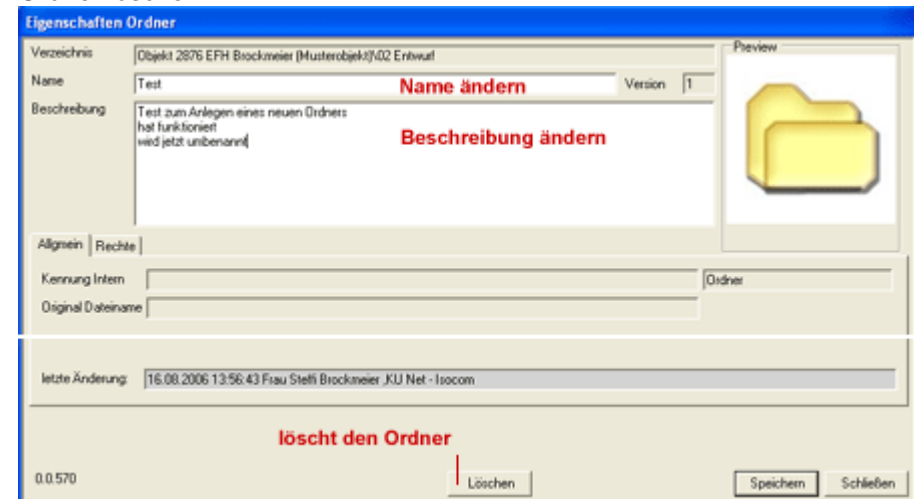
Eigenschaften Ordner

Verzeichnis Objekt 2876 EFH Brockmeier (Musterobjekt)\02 Entwurf

Preview

Name Test

Name ändern

Version 1

Beschreibung Test zum Anlegen eines neuen Ordners
hat funktioniert
wird jetzt umbenannt

Beschreibung ändern

Allgmein Rechte

Kennung Intern

Ordner

Original Dateiname

letzte Änderung: 16.08.2006 13:56:43 Frau Steffi Brockmeier ,KU Net - Isocom

löscht den Ordner

0.0.570

Löschen

Speichern

Schließen